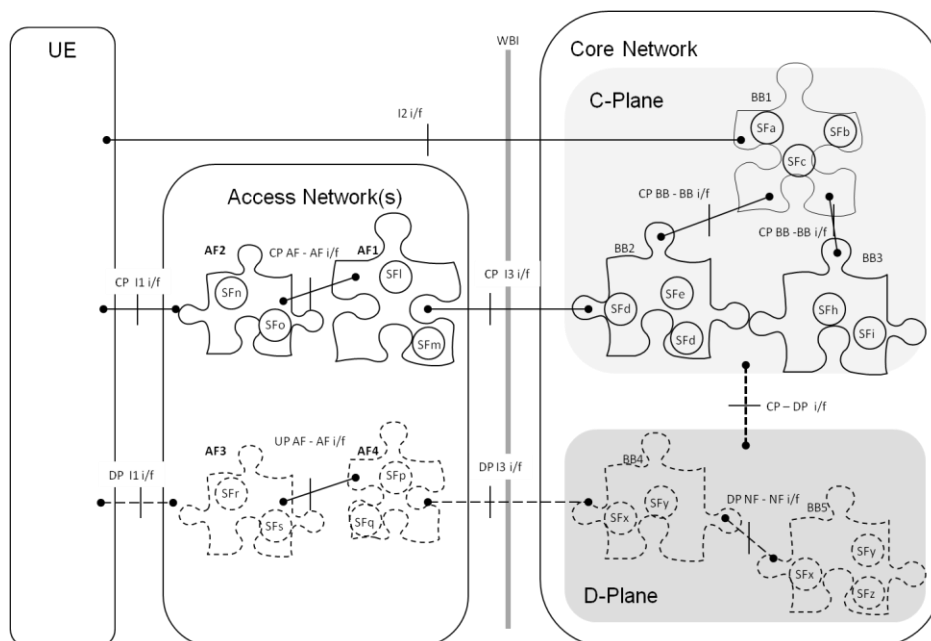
UE

WBI

Core Network

C-Plane

BB1

I2 i/f

SFa

SFb

SFc

Access Network(s)

CP BB - BB i/f

CP BB -BB i/f

AF2

CP AF - AF i/f

AF1

SFl

BB2

BB3

CP I1 i/f

SFn

CP I3 i/f

SFo

SFe

SFd

SFm

SFd

SFh

SFi

CP – DP i/f

UP AF - AF i/f

AF3

AF4

DP I3 i/f

SFp

BB4

DP I1 i/f

SFr

SFy

DP NF - NF i/f

SFq

SFs

SFx

BB5

SFy

SFx

D-Plane

SFz